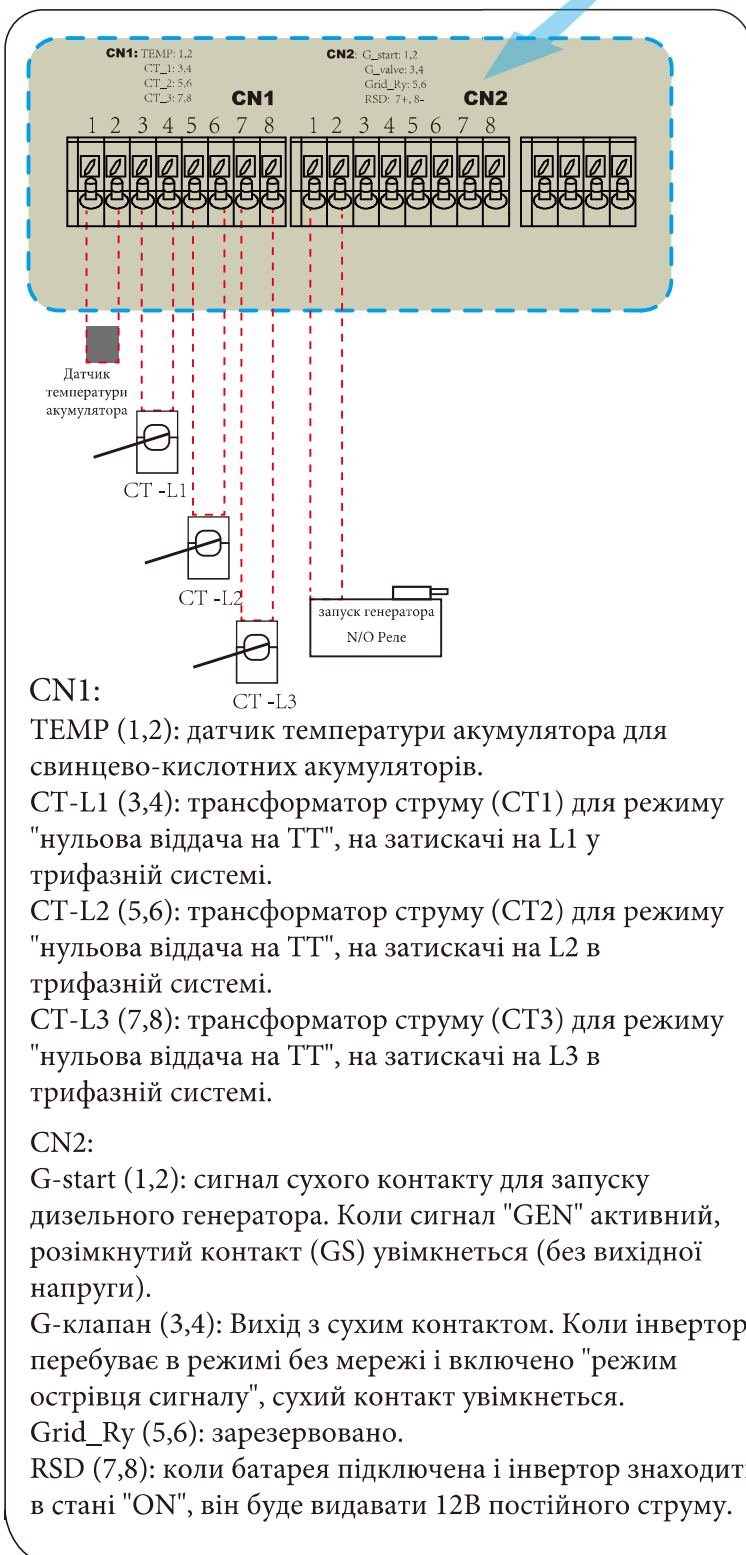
CN1: TEMP: 1,2
CT_1: 3,4
CT_2: 5,6
CT_3: 7,8

CN2: G_start: 1,2
G_valve: 3,4
Grid_Ry: 5,6
RSD: 7+, 8-

CN1

CN2

1 2 3 4 5 6 7 8

1 2 3 4 5 6 7 8

Датчик температури акумулятора

CT -L1

CT -L2

CT -L3

запуск генератора
N/O Реле

CN1:
TEMP (1,2): датчик температури акумулятора для свинцево-кислотних акумуляторів.
CT-L1 (3,4): трансформатор струму (CT1) для режиму "нульова віддача на ТТ", на затискачі на L1 у трифазній системі.
CT-L2 (5,6): трансформатор струму (CT2) для режиму "нульова віддача на ТТ", на затискачі на L2 в трифазній системі.
CT-L3 (7,8): трансформатор струму (CT3) для режиму "нульова віддача на ТТ", на затискачі на L3 в трифазній системі.

CN2:
G-start (1,2): сигнал сухого контакту для запуску дизельного генератора. Коли сигнал "GEN" активний, розімкнутий контакт (GS) увімкнеться (без вихідної напруги).
G-клапан (3,4): Вихід з сухим контактом. Коли інвертор перебуває в режимі без мережі і включено "режим острівця сигналу", сухий контакт увімкнеться.
Grid_Ry (5,6): зарезервовано.
RSD (7,8): коли батарея підключена і інвертор знаходит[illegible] в стані "ON", він буде видавати 12В постійного струму.